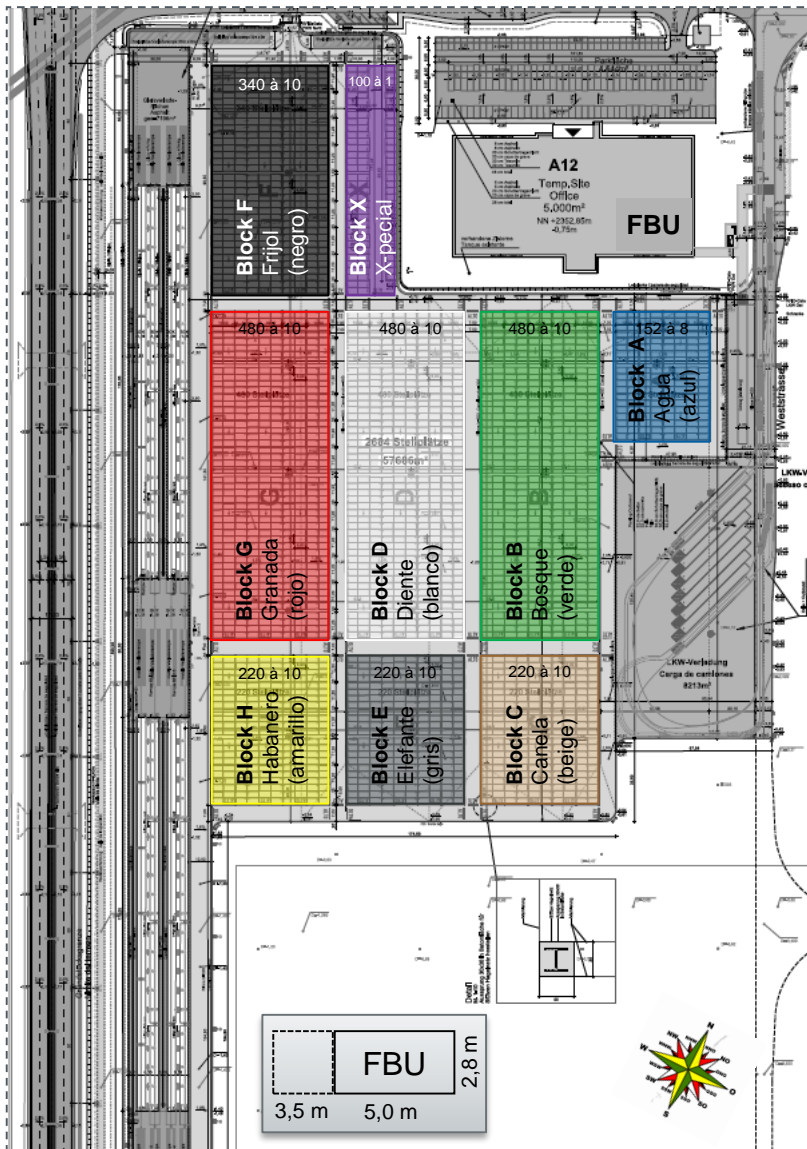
340 à 10

Block F
Frijol
(negro)

100 à 1

Block X
X-pecial

A12
Temp.Site
Office
5,000m²
NN +2352,85m
-0,75m

FBU

480 à 10

Block G
Granada
(rojo)

480 à 10

2684 Stellplätze
57666m²

Block D
Diente
(blanco)

480 à 10

Block B
Bosque
(verde)

152 à 8

Block A
Agua
(azul)

LKW-Verladung
Carga de camiones
8213m²

220 à 10

Block H
Habanero
(amarillo)

220 à 10

Block E
Elefante
(gris)

220 à 10

Block C
Canela
(beige)

FBU
2,8 m
3,5 m
5,0 m